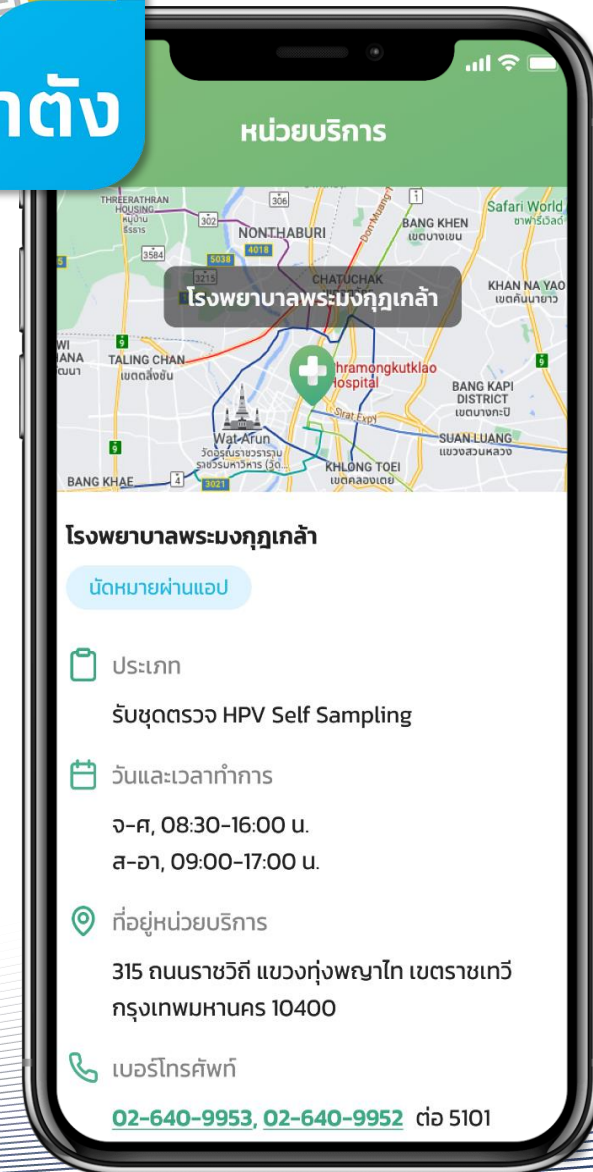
าตัง

หน่วยบริการ

THREERATHRAN HOUSING
หมู่บ้าน ธีรราร
302
306
NONTHABURI
4018
3584
5038
3215
BANG KHEN
เขตบางเขน
Safari World
ซาฟารีเวิลด์
CHATUCHAK
KHAN NA YAO
เขตคันนายาว
โรงพยาบาลพระมงกุฎเกล้า
TALING CHAN
เขตตลิ่งชัน
Phramongkutklao Hospital
BANG KAPI DISTRICT
เขตบางกะปิ
Sirat Expy
Wat Arun
วัดอรุณราชวราราม ราชวรมหาวิหาร (วัด...
SUAN LUANG
แขวงสวนหลวง
KHLONG TOEI
เขตคลองเตย
BANG KHAE
4
3021

โรงพยาบาลพระมงกุฎเกล้า

นัดหมายผ่านแอป

ประเภท

รับชุดตรวจ HPV Self Sampling

วันและเวลาทำการ

จ-ศ, 08:30-16:00 น.
ส-อา, 09:00-17:00 น.

ที่อยู่หน่วยบริการ

315 ถนนราชวิถี แขวงทุ่งพญาไท เขตราชเทวี กรุงเทพมหานคร 10400

เบอร์โทรศัพท์

02-640-9953, 02-640-9952 ต่อ 5101